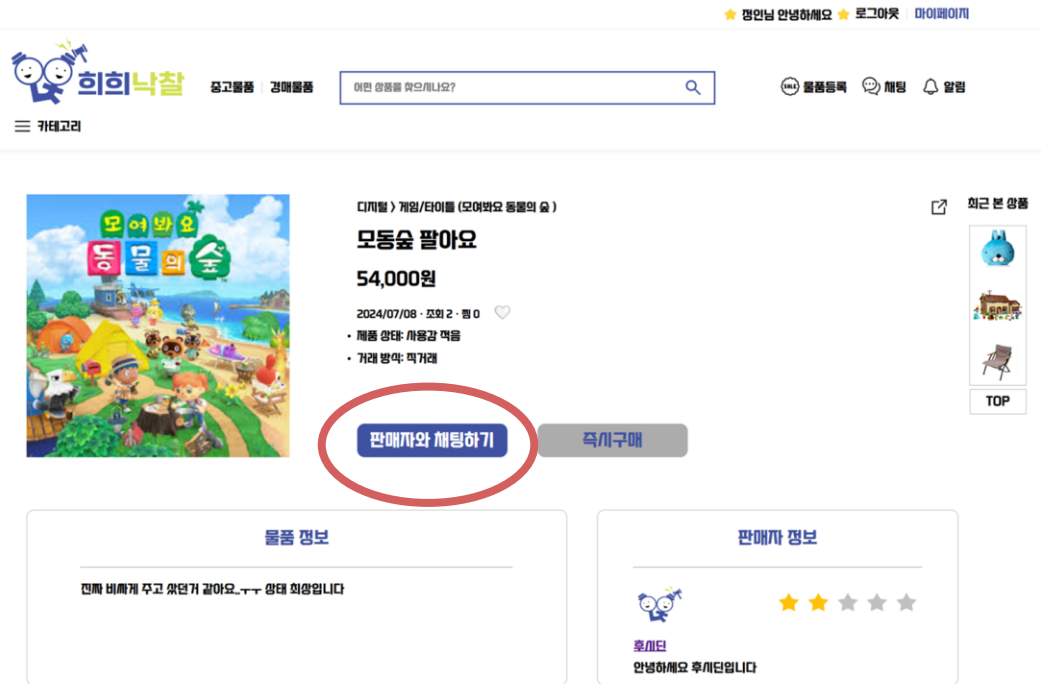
정인님 안녕하세요 로그아웃 마이페이지

희희낙찰

중고물품 | 경매물품

어떤 상품을 찾으시나요?

물품등록 채팅 알림

카테고리

모여봐요 동물의 숲

디지털 > 게임/타이틀 (모여봐요 동물의 숲 )

모동숲 팔아요

54,000원

2024/07/08 · 조회 2 · 찜 0

• 제품 상태: 사용감 적음
• 거래 방식: 직거래

판매자와 채팅하기

즉시구매

최근 본 상품

TOP

물품 정보

진짜 비싸게 주고 샀던거 같아요ㅜㅜ 상태 최상입니다

판매자 정보

후시딘

안녕하세요 후시딘입니다